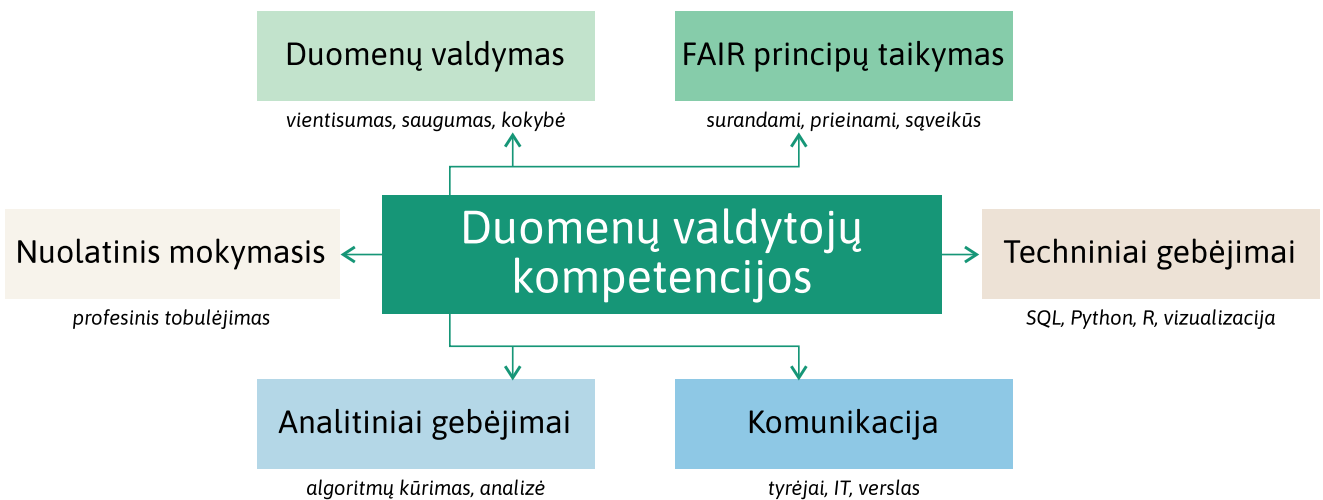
Duomenų valdymas

vientisumas, saugumas, kokybė

FAIR principų taikymas

surandami, prieinami, sąveikūs

Nuolatinis mokymasis

profesinis tobulėjimas

Duomenų valdytojų kompetencijos

Techniniai gebėjimai

SQL, Python, R, vizualizacija

Analitiniai gebėjimai

algoritmų kūrimas, analizė

Komunikacija

tyrėjai, IT, verslas